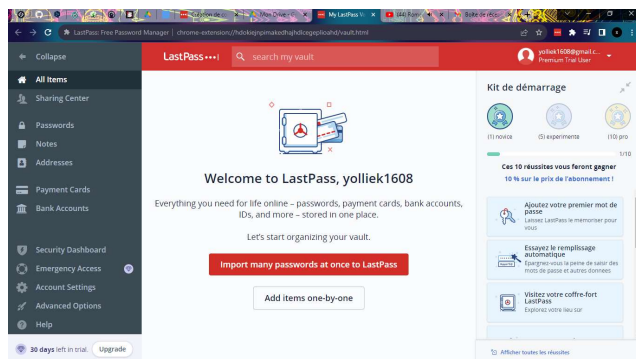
Gestion de | Mon Drive | My LastPass | (44) Rom | Boîte de récep

LastPass: Free Password Manager | chrome-extension://hdokiejnpimakedhajhdlcegeplioahd/vault.html

Collapse

LastPass•••|

search my vault

yolliek1608@gmail.c...
Premium Trial User

All Items
Sharing Center
Passwords
Notes
Addresses
Payment Cards
Bank Accounts
Security Dashboard
Emergency Access
Account Settings
Advanced Options
Help

30 days left in trial. Upgrade

Welcome to LastPass, yolliek1608

Everything you need for life online – passwords, payment cards, bank accounts, IDs, and more – stored in one place.

Let's start organizing your vault.

Import many passwords at once to LastPass

Add items one-by-one

Kit de démarrage

(1) novice
(5) expérimenté
(10) pro

1/10

Ces 10 réussites vous feront gagner
10 % sur le prix de l'abonnement !

Ajoutez votre premier mot de passe
Laissez LastPass le mémoriser pour vous

Essayez le remplissage automatique
Épargnez-vous la peine de saisir des mots de passe et autres données

Visitez votre coffre-fort LastPass
Explorez votre lieu sûr

Afficher toutes les réussites